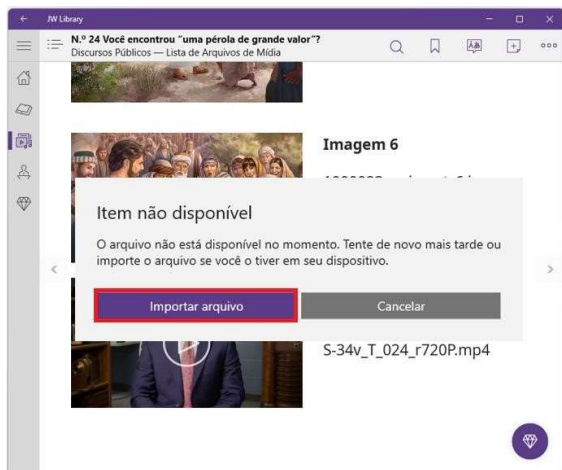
JW Library

N.º 24 Você encontrou "uma pérola de grande valor"?
Discursos Públicos — Lista de Arquivos de Mídia

Imagem 6

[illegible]

Item não disponível

O arquivo não está disponível no momento. Tente de novo mais tarde ou importe o arquivo se você o tiver em seu dispositivo.

Importar arquivo

Cancelar

S-34v_T_024_r720P.mp4